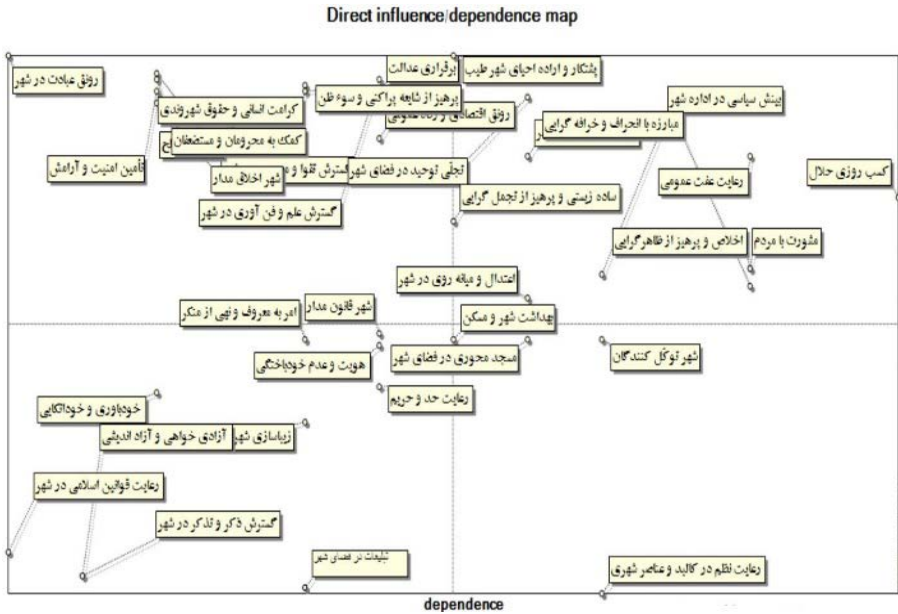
Direct influence/dependence map

رونق عبادت در شهر

کرامت انسانی و حقوق شهروندی

کمک به محرومان و مستضعفان

تأمین امنیت و آرامش

شهر اخلاق مدار

گسترش علم و فن آوری در شهر

برقراری عدالت

پرهیز از شایعه پراکنی و سوء ظن

رونق اقتصادی و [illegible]

گسترش تقوا و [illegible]

تجلی توحید در فضای شهر

پشتکار و اراده احیای شهر طیب

ساده زیستی و پرهیز از تجمل گرایی

بینش سیاسی در اداره شهر

مبارزه با انحراف و خرافه گرایی

رعایت عفت عمومی

کسب روزی حلال

اخلاص و پرهیز از ظاهرگرایی

مشورت با مردم

اعتدال و میانه روی در شهر

شهر قانون مدار

امر به معروف و نهی از منکر

بهداشت شهر و مسکن

مسجد محوری در فضای شهر

هویت و عدم خودباختگی

شهر توکل کنندگان

رعایت حد و حریم

خودباوری و خوداتکایی

زیباسازی شهر

آزادی خواهی و آزاد اندیشی

رعایت قوانین اسلامی در شهر

گسترش ذکر و تذکر در شهر

تبلیغات در فضای شهر

رعایت نظم در کالبد و عناصر شهری

dependence